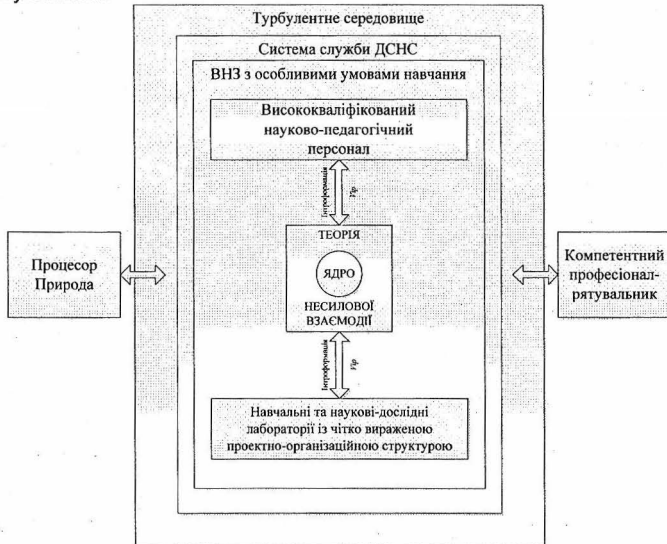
Турбулентне середовище

Система служби ДСНС

ВНЗ з особливими умовами навчання

Висококваліфікований науково-педагогічний персонал

Інтерференція

Pip

ТЕОРІЯ

ЯДРО

НЕСИЛОВОЇ ВЗАЄМОДІЇ

Інтерференція

Pip

Навчальні та наукові-дослідні лабораторії із чітко вираженою проектно-організаційною структурою

Процесор Природа

Компетентний професіонал-рятувальник